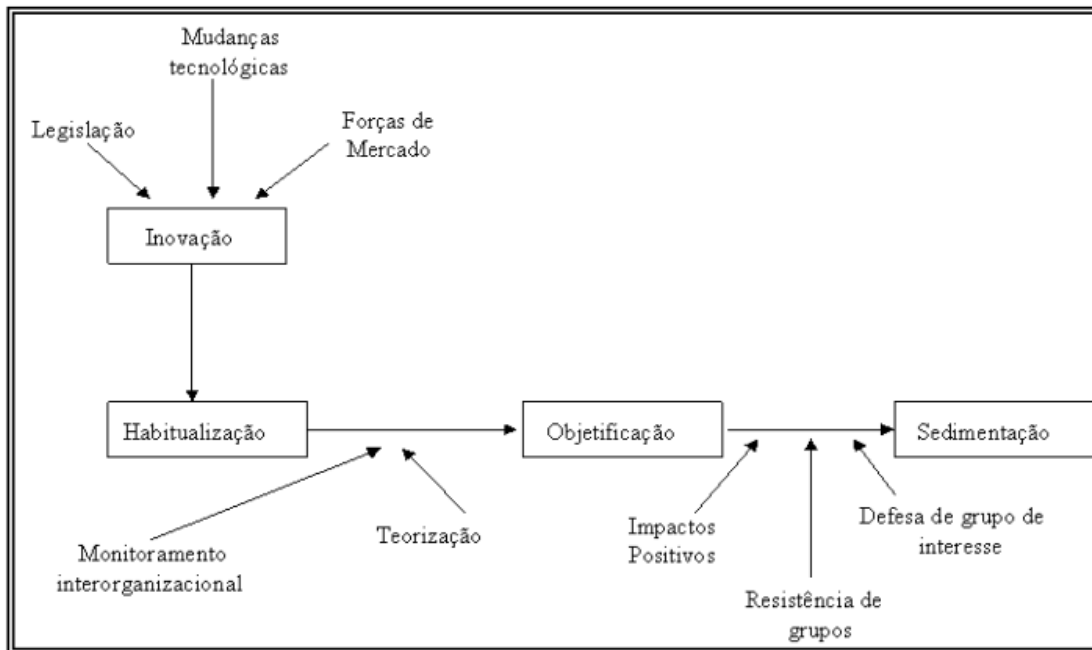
Mudanças tecnológicas

Legislação

Forças de Mercado

Inovação

Habitualização

Objetificação

Sedimentação

Monitoramento interorganizacional

Teorização

Impactos Positivos

Resistência de grupos

Defesa de grupo de interesse